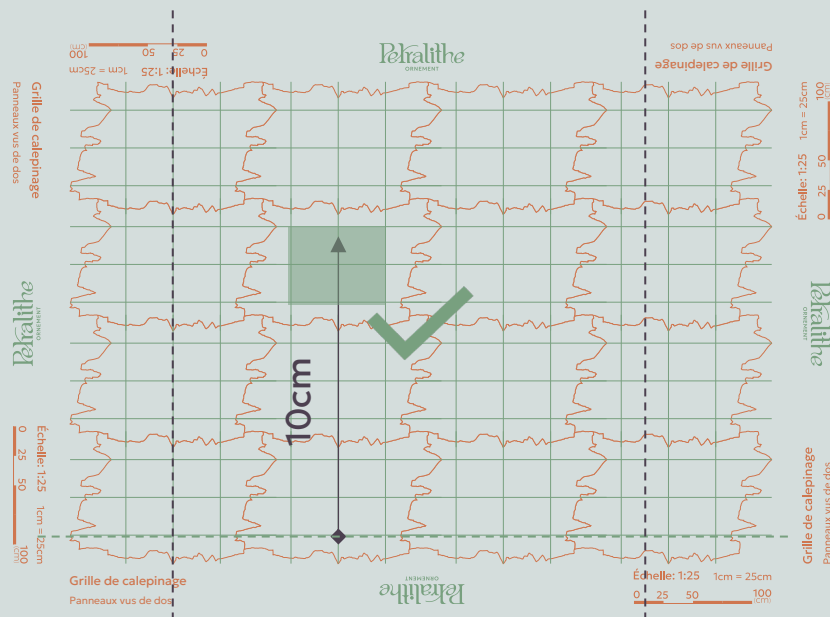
Échelle: 1:25
1cm = 25cm
0 25 50 100 (cm)

Petralithe
ORNEMENT

Grille de calepinage
Panneaux vus de dos

Grille de calepinage
Panneaux vus de dos

Échelle: 1:25
1cm = 25cm
0 25 50 100 (cm)

Petralithe
ORNEMENT

Petralithe
ORNEMENT

10cm

Échelle: 1:25
1cm = 25cm
0 25 50 100 (cm)

Grille de calepinage
Panneaux vus de dos

Grille de calepinage
Panneaux vus de dos

Petralithe
ORNEMENT

Échelle: 1:25
1cm = 25cm
0 25 50 100 (cm)